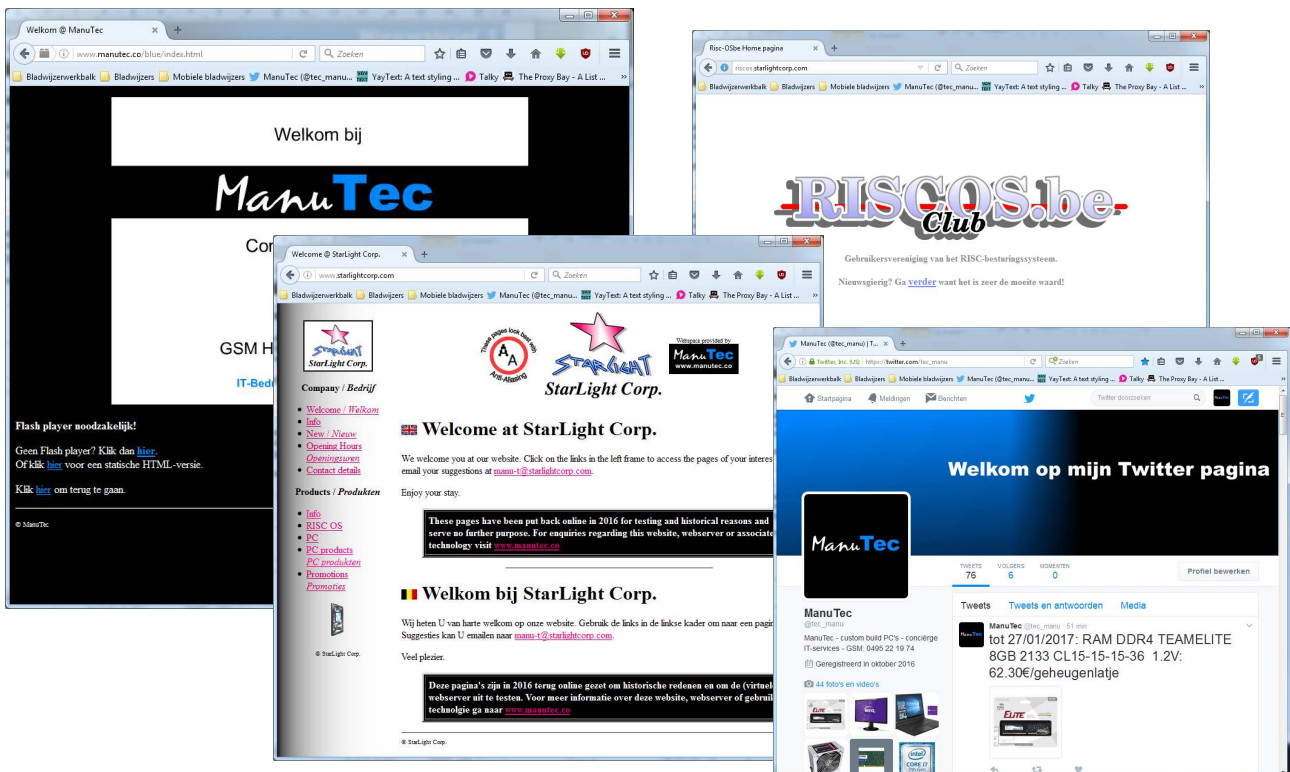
Welkom @ ManuTec
www.manutec.co/blue/index.html
Zoeken
Bladwijzerwerkbalk  Bladwijzers  Mobiele bladwijzers  ManuTec (@tec_manu...  YayText: A text styling ...  Talky  The Proxy Bay - A List ...

Welkom bij

ManuTec

Cor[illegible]

GSM H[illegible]

IT-Bed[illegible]

Flash player noodzakelijk!

Geen Flash player? Klik dan hier.
Of klik hier voor een statische HTML-versie.

Klik hier om terug te gaan.

© ManuTec

Risc-OSbe Home pagina
riscos.starlightcorp.com
Zoeken
Bladwijzerwerkbalk  Bladwijzers  Mobiele bladwijzers  ManuTec (@tec_manu...  YayText: A text styling ...  Talky  The Proxy Bay - A List ...

RISCOS.be
Club

Gebruikersvereniging van het RISC-besturingssysteem.

Nieuwsgierig? Ga verder want het is zeer de moeite waard!

Welcome @ StarLight Corp.
www.starlightcorp.com
Zoeken
Bladwijzerwerkbalk  Bladwijzers  Mobiele bladwijzers  ManuTec (@tec_manu...  YayText: A text styling ...  Talky  The Proxy Bay - A List ...

StarLight Corp.

Company / Bedrijf

Welcome / Welkom
Info
New / Nieuw
Opening Hours
Openingsuren
Contact details

Products / Produkten

Info
RISC OS
PC
PC products
PC produkten
Promotions
Promoties

© StarLight Corp.

These pages look best with Anti-Aliasing
StarLight Corp.
Webspace provided by ManuTec www.manutec.co

Welcome at StarLight Corp.

We welcome you at our website. Click on the links in the left frame to access the pages of your interes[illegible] email your suggestions at manu-t@starlightcorp.com.

Enjoy your stay.

These pages have been put back online in 2016 for testing and historical reasons and serve no further purpose. For enquiries regarding this website, webserver or associate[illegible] technology visit www.manutec.co

Welkom bij StarLight Corp.

Wij heten U van harte welkom op onze website. Gebruik de links in de linkse kader om naar een pagi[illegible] Suggesties kan U emailen naar manu-t@starlightcorp.com.

Veel plezier.

Deze pagina's zijn in 2016 terug online gezet om historische redenen en om de (virtuel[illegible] webserver uit te testen. Voor meer informatie over deze website, webserver of gebrui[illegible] technolgie ga naar www.manutec.co

© StarLight Corp.

ManuTec (@tec_manu) | T...
Twitter, Inc. (US) https://twitter.com/tec_manu
Zoeken
Bladwijzerwerkbalk  Bladwijzers  Mobiele bladwijzers  ManuTec (@tec_manu...  YayText: A text styling ...  Talky  The Proxy Bay - A List ...
Startpagina  Meldingen  Berichten  Twitter doorzoeken

Welkom op mijn Twitter pagina

ManuTec

TWEETS 76  VOLGERS 6  MOMENTEN 0  Profiel bewerken

ManuTec
@tec_manu
ManuTec - custom build PC's - conciërge IT-services - GSM: 0495 22 19 74
Geregistreerd in oktober 2016
44 foto's en video's

Tweets  Tweets en antwoorden  Media

ManuTec @tec_manu · 51 min
tot 27/01/2017: RAM DDR4 TEAMELITE 8GB 2133 CL15-15-15-36 1.2V: 62.30€/geheugenlatje